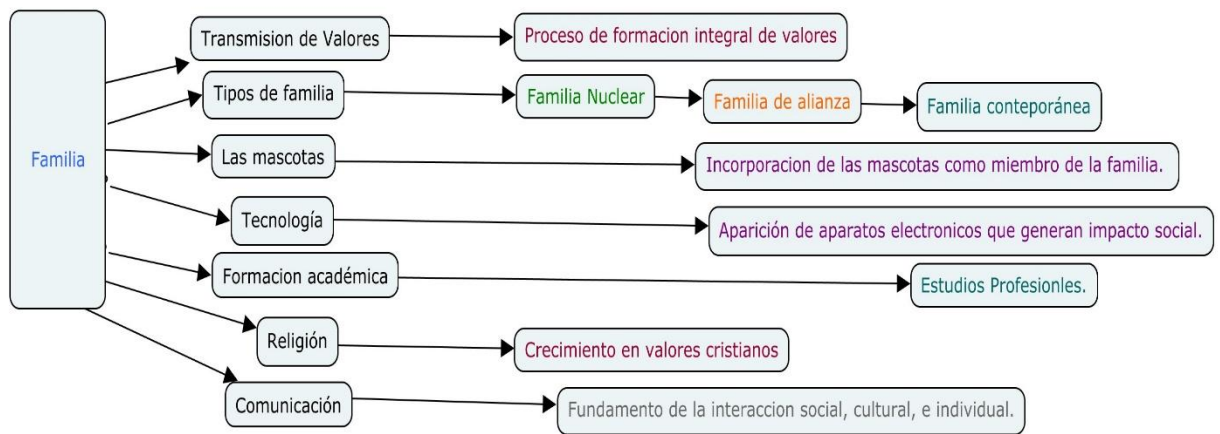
Familia

Transmision de Valores

Proceso de formacion integral de valores

Tipos de familia

Familia Nuclear

Familia de alianza

Familia conteporánea

Las mascotas

Incorporacion de las mascotas como miembro de la familia.

Tecnología

Aparición de aparatos electronicos que generan impacto social.

Formacion académica

Estudios Profesionles.

Religión

Crecimiento en valores cristianos

Comunicación

Fundamento de la interaccion social, cultural, e individual.